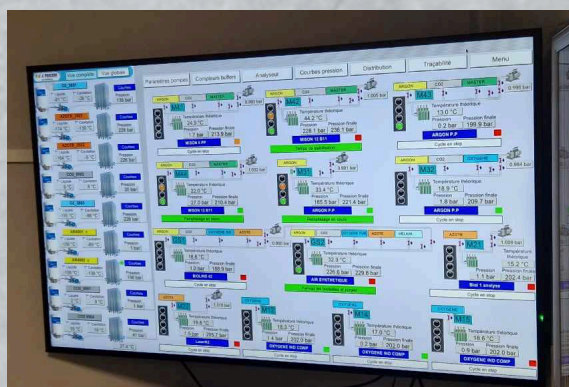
Vue complète

Paramètres pompes | Compteur buffers | A relayeur | Courbes pression | Distribution | Traçabilité | Menu

MASTER

M11

M12

M13

Temperature théorique

Pression

Pression finale

ARGON P.P

Cycle en stop

M14

M15

M16

ARGON P.P

M17

M18

M19

M20

M21

BIOLINE 42

AIR SYNTHETIQUE

Bisol 1 analyse

M22

M23

M24

M25

OXYGENE INO COMP

Cycle en stop